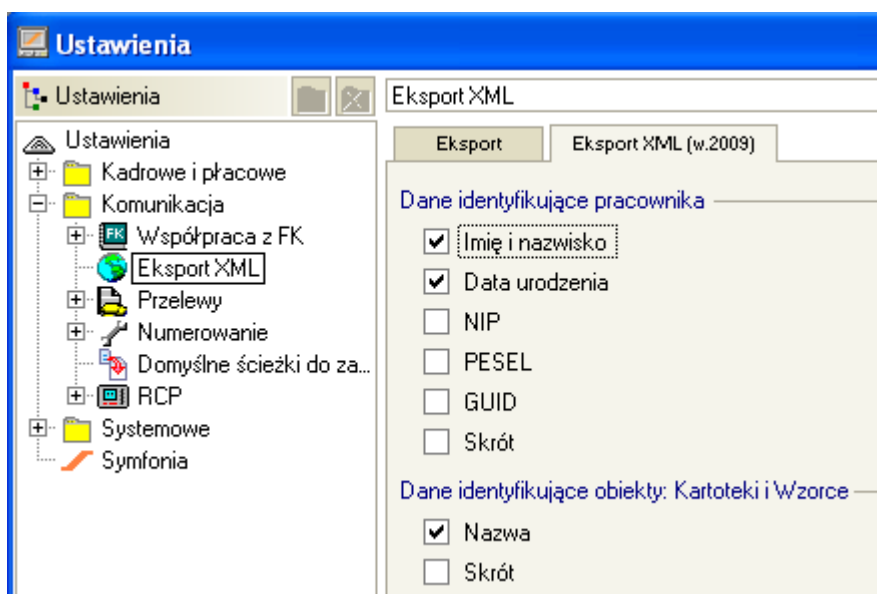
Ustawienia

Ustawienia

Eksport XML

Ustawienia
Kadrowe i płacowe
Komunikacja
Współpraca z FK
Eksport XML
Przelewy
Numerowanie
Domyślne ścieżki do za...
RCP
Systemowe
Symfonia

Eksport

Eksport XML (w.2009)

Dane identyfikujące pracownika

Imię i nazwisko
Data urodzenia
NIP
PESEL
GUID
Skrót

Dane identyfikujące obiekty: Kartoteki i Wzorce

Nazwa
Skrót